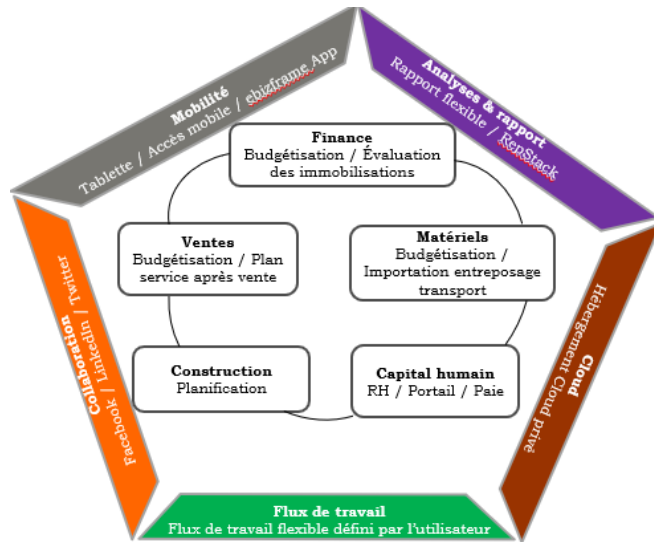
Mobilité
Tablette / Accès mobile / ebizframe App

Analyses & rapport
Rapport flexible / RepStack

Finance
Budgétisation / Évaluation des immobilisations

Ventes
Budgétisation / Plan service après vente

Matériels
Budgétisation / Importation entreposage transport

Construction
Planification

Capital humain
RH / Portail / Paie

Collaboration
Facebook / LinkedIn / Twitter

Cloud
Hébergement Cloud privé

Flux de travail
Flux de travail flexible défini par l'utilisateur